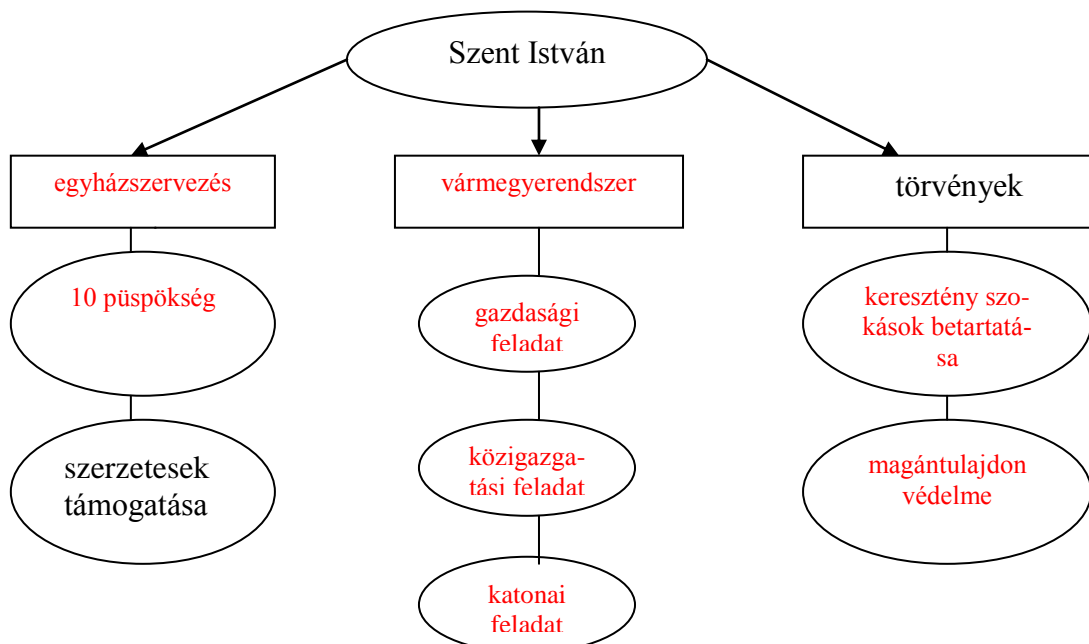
Szent István

egyházszervezés

vármegyerendszer

törvények

10 püspökség

szerzetesek támogatása

gazdasági feladat

közigazgatási feladat

katonai feladat

keresztény szokások betartatása

magántulajdon védelme